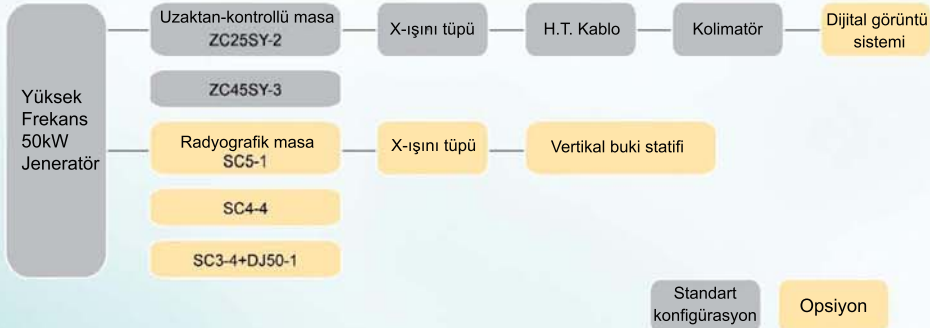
Yüksek Frekans 50kW Jeneratör

Uzaktan-kontrollü masa ZC25SY-2

X-ışını tüpü

H.T. Kablo

Kolimatör

Dijital görüntü sistemi

ZC45SY-3

Radyografik masa SC5-1

X-ışını tüpü

Vertikal buki statifi

SC4-4

SC3-4+DJ50-1

Standart konfigürasyon

Opsiyon